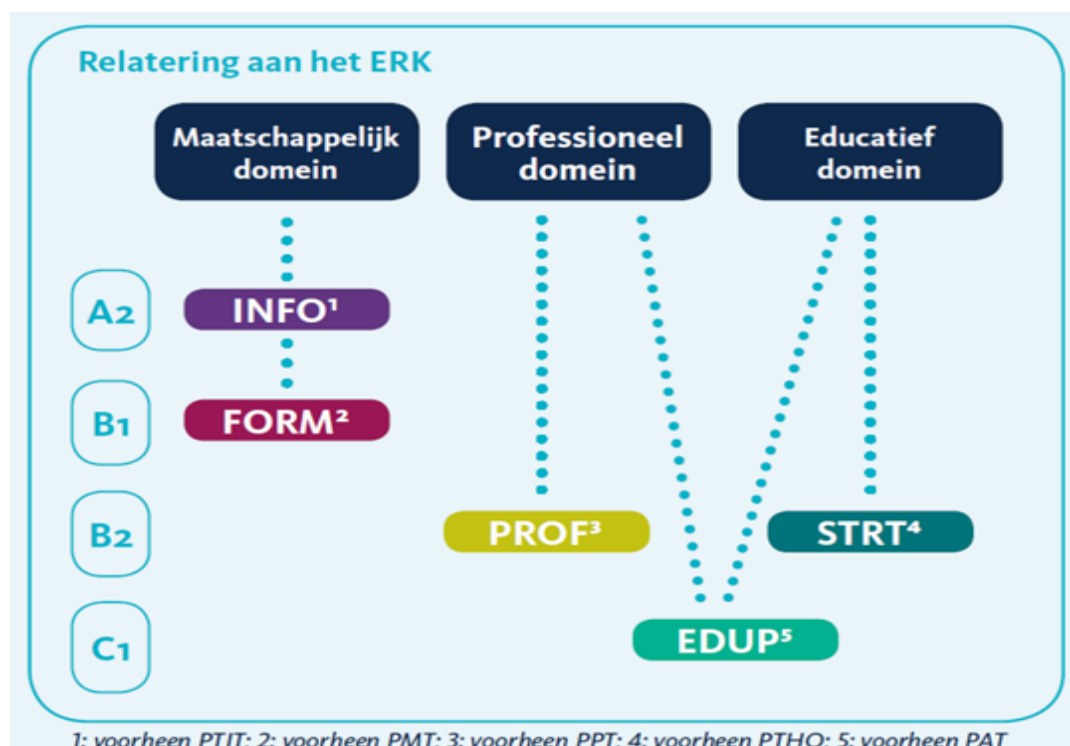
Relatering aan het ERK

Maatschappelijk domein

Professioneel domein

Educatief domein

A2

INFO¹

B1

FORM²

B2

PROF³

STRT⁴

C1

EDUP⁵

1: voorheen PTIT; 2: voorheen PMT; 3: voorheen PPT; 4: voorheen PTHO; 5: voorheen PAT